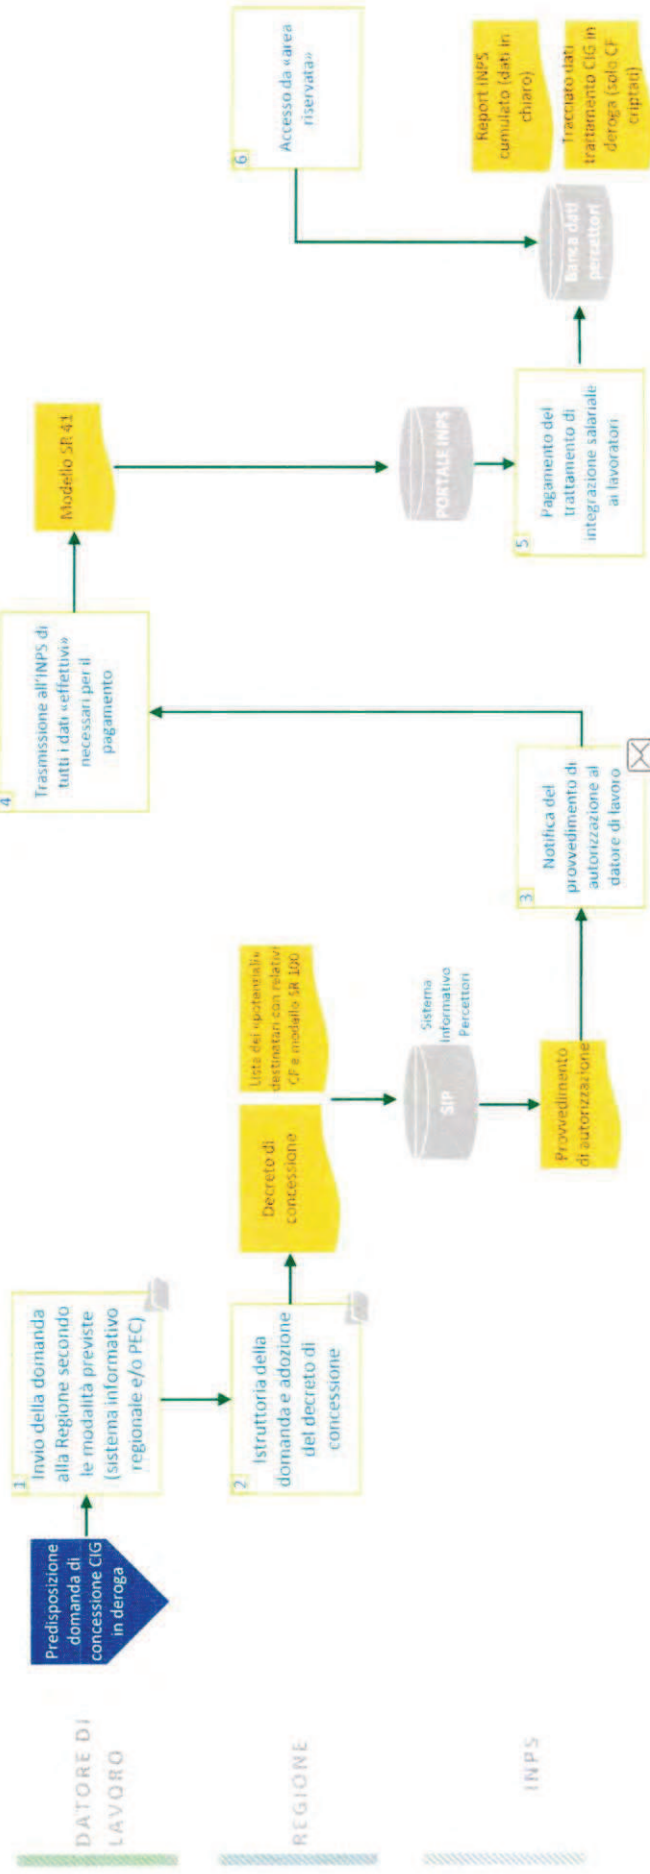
DATORE DI LAVORO

REGIONE

INPS

Predisposizione domanda di concessione CIG in deroga

1 Invio della domanda alla Regione secondo le modalità previste (sistema informativo regionale e/o PEC)

2 Istruttoria della domanda e adozione del decreto di concessione

Decreto di concessione

Lista dei «potenziali» destinatari con relativo CF e modello SR 100

SIP

Sistema Informativo Percettori

Provvedimento di autorizzazione

3 Notifica del provvedimento di autorizzazione al datore di lavoro

4 Trasmissione all'INPS di tutti i dati «effettivi» necessari per il pagamento

Modello SR 41

PORTALE INPS

5 Pagamento del trattamento di integrazione salariale ai lavoratori

Banca dati percettori

6 Accesso da «area riservata»

Report INPS cumulato (dati in chiaro)

Tracciato dati trattamento CIG in deroga (solo CF criptati)